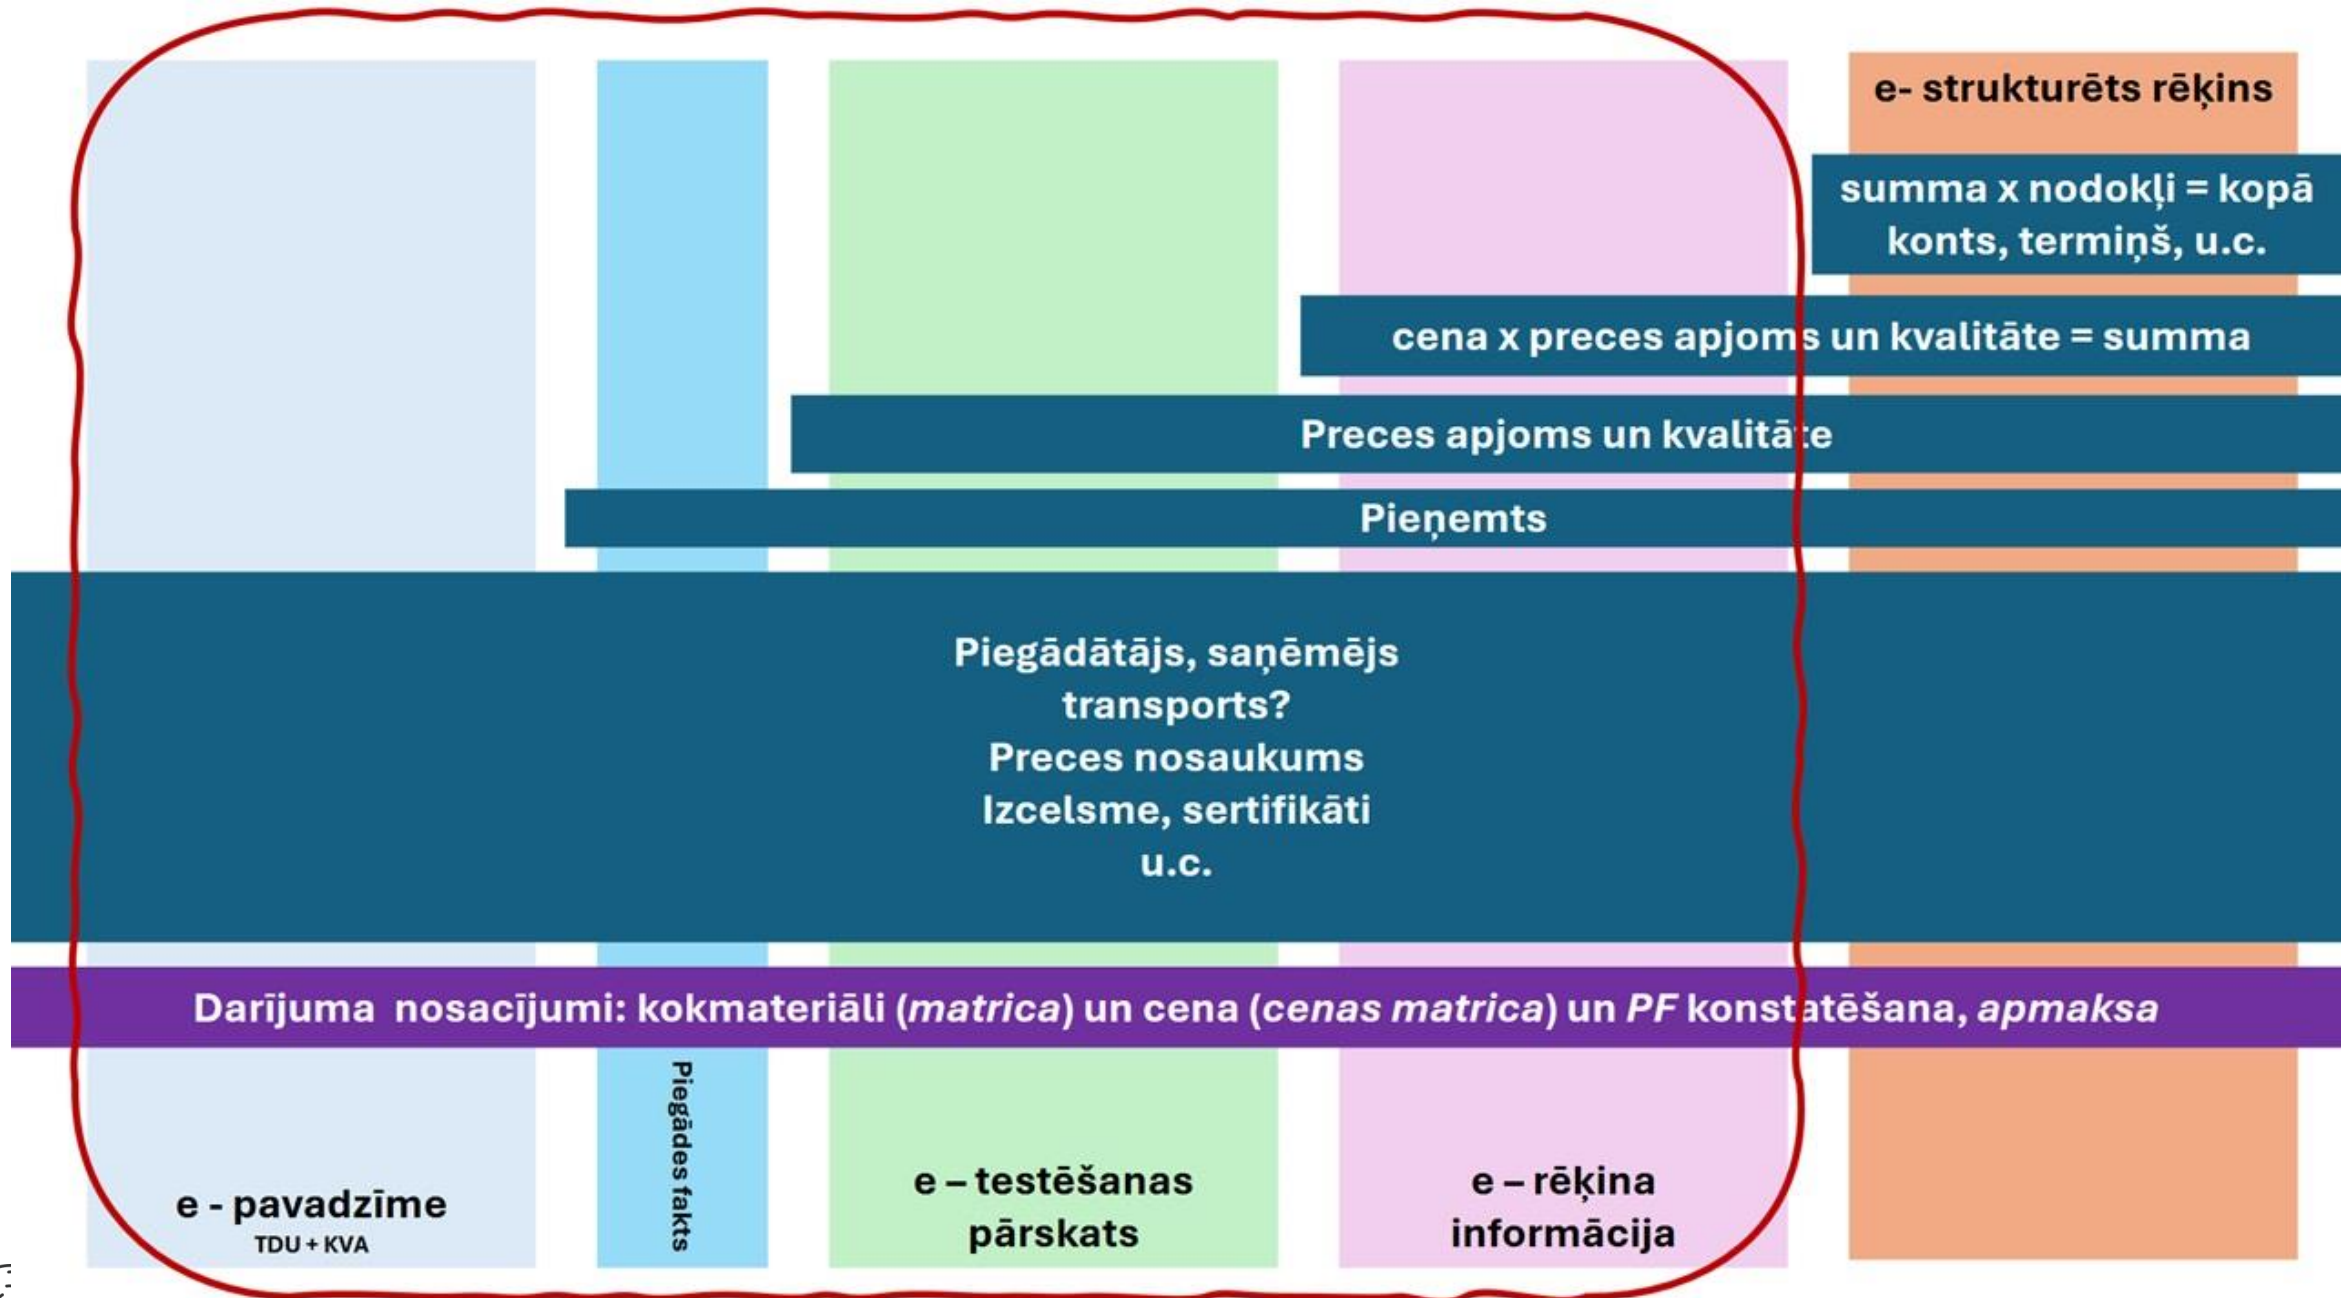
e- strukturēts rēķins

summa x nodokļi = kopā
konts, termiņš, u.c.

cena x preces apjoms un kvalitāte = summa

Preces apjoms un kvalitāte

Pieņemts

Piegādātājs, saņēmējs
transports?
Preces nosaukums
Izcelsme, sertifikāti
u.c.

Darījuma nosacījumi: kokmateriāli (*matrica*) un cena (*cenas matrica*) un *PF* konstatēšana, *apmaksa*

e - pavadzīme
TDU + KVA

Piegādes fakts

e – testēšanas pārskats

e – rēķina informācija